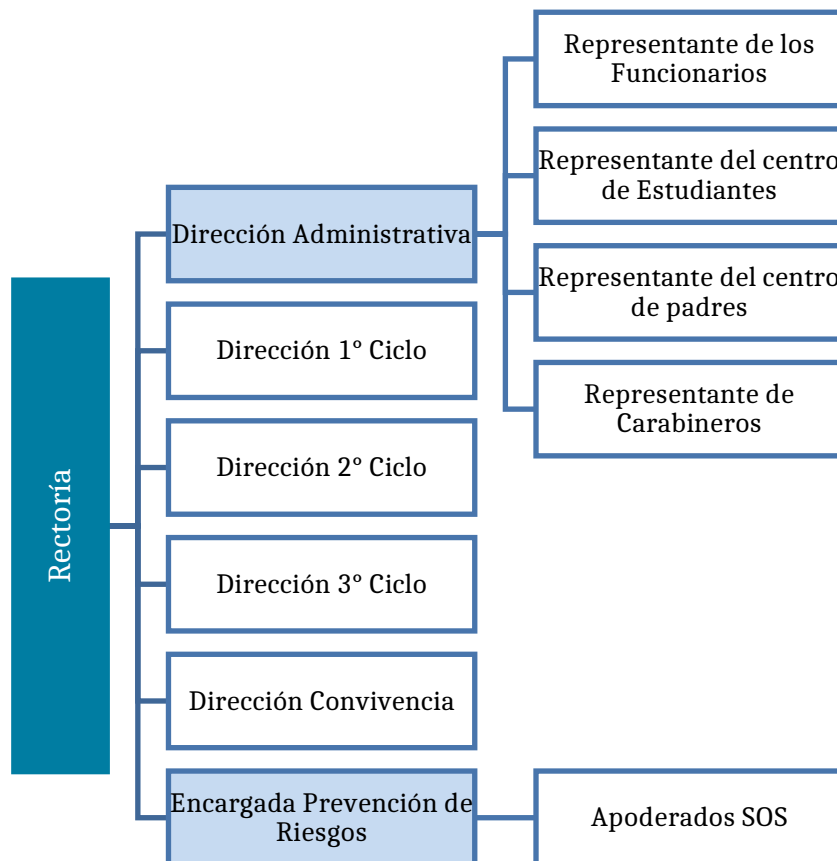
Rectoría

Dirección Administrativa

Representante de los Funcionarios

Representante del centro de Estudiantes

Representante del centro de padres

Representante de Carabineros

Dirección 1° Ciclo

Dirección 2° Ciclo

Dirección 3° Ciclo

Dirección Convivencia

Encargada Prevención de Riesgos

Apoderados SOS